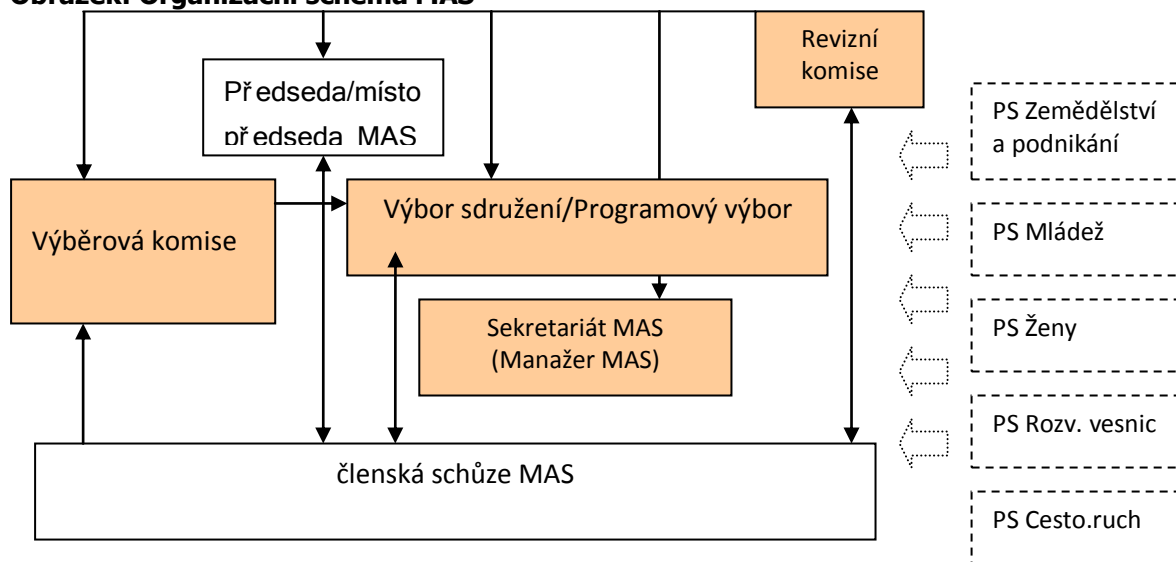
Obrázek: Organizační schéma MAS

Revizní komise

Předseda/místo předseda MAS

PS Zemědělství a podnikání

Výbor sdružení/Programový výbor

Výběrová komise

PS Mládež

Sekretariát MAS (Manažer MAS)

PS Ženy

PS Rozv. vesnic

členská schůze MAS

PS Cesto.ruch